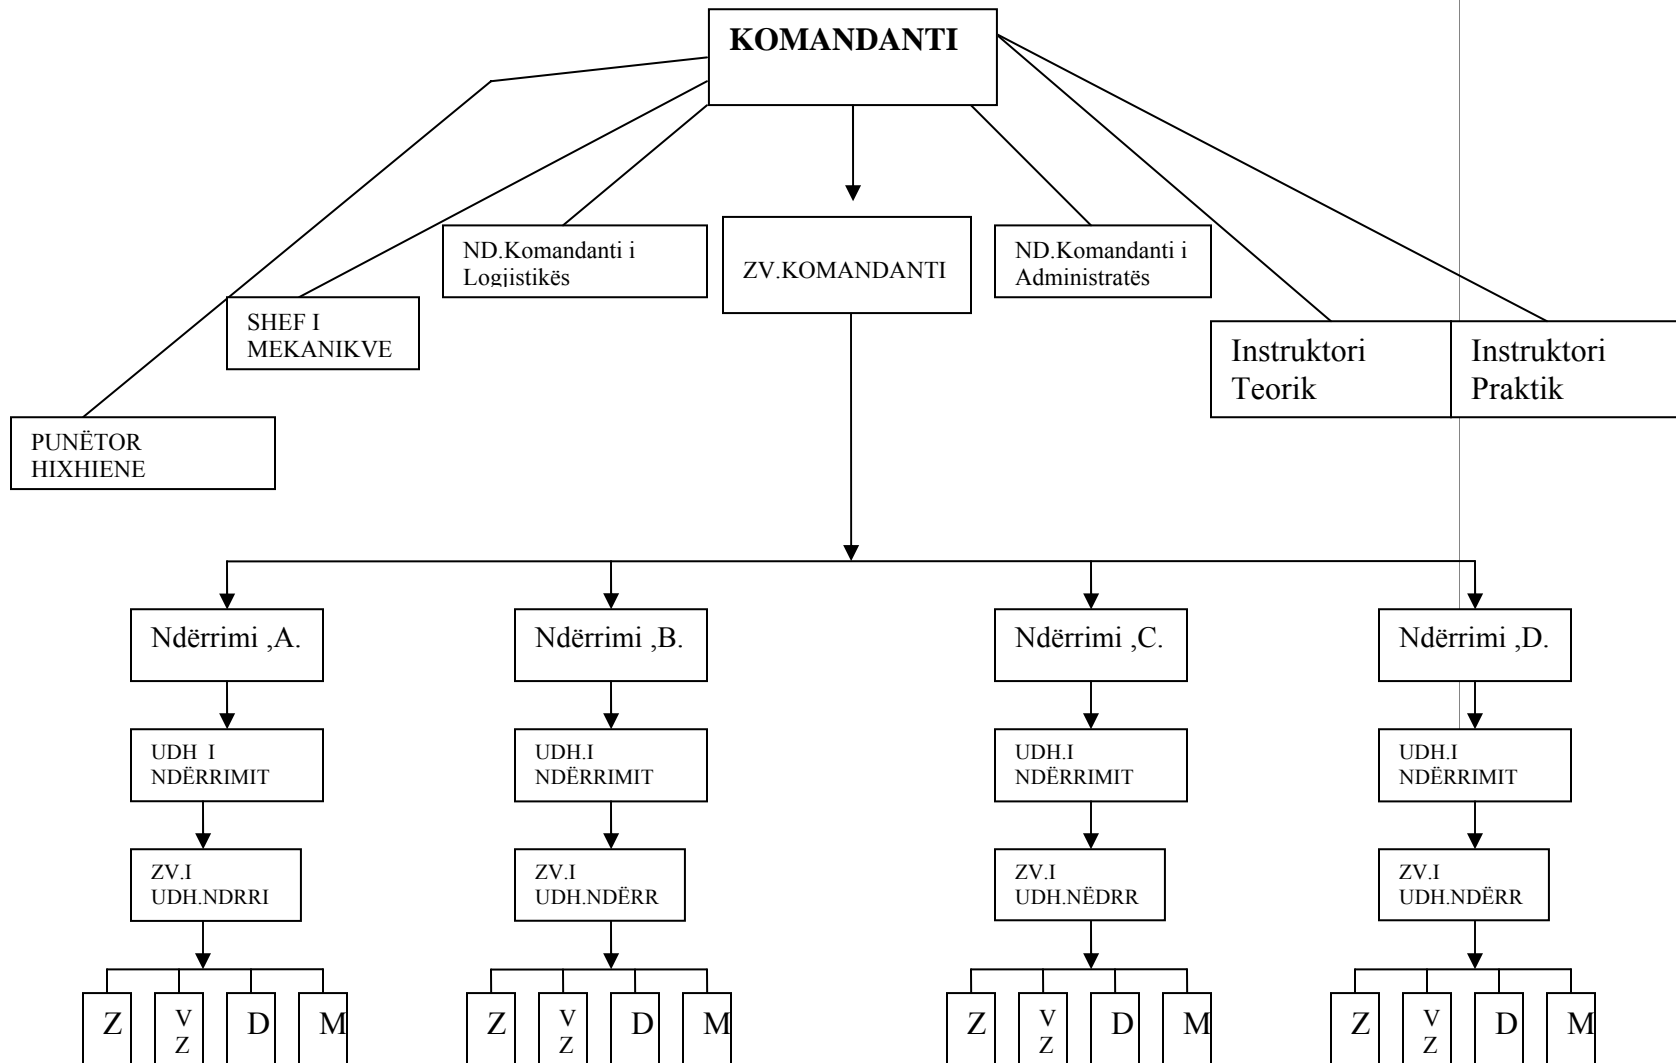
KOMANDANTI

PUNËTOR HIXHIENE

SHEF I MEKANIKVE

ND.Komandanti i Logjistikës

ZV.KOMANDANTI

ND.Komandanti i Administratës

Instruktori Teorik

Instruktori Praktik

Ndërrimi ,A.

UDH I NDËRRIMIT

ZV.I UDH.NDRRI

Z

V Z

D

M

Ndërrimi ,B.

UDH.I NDËRRIMIT

ZV.I UDH.NDËRR

Z

V Z

D

M

Ndërrimi ,C.

UDH.I NDËRRIMIT

ZV.I UDH.NËDRR

Z

V Z

D

M

Ndërrimi ,D.

UDH.I NDËRRIMIT

ZV.I UDH.NDËRR

Z

V Z

D

M